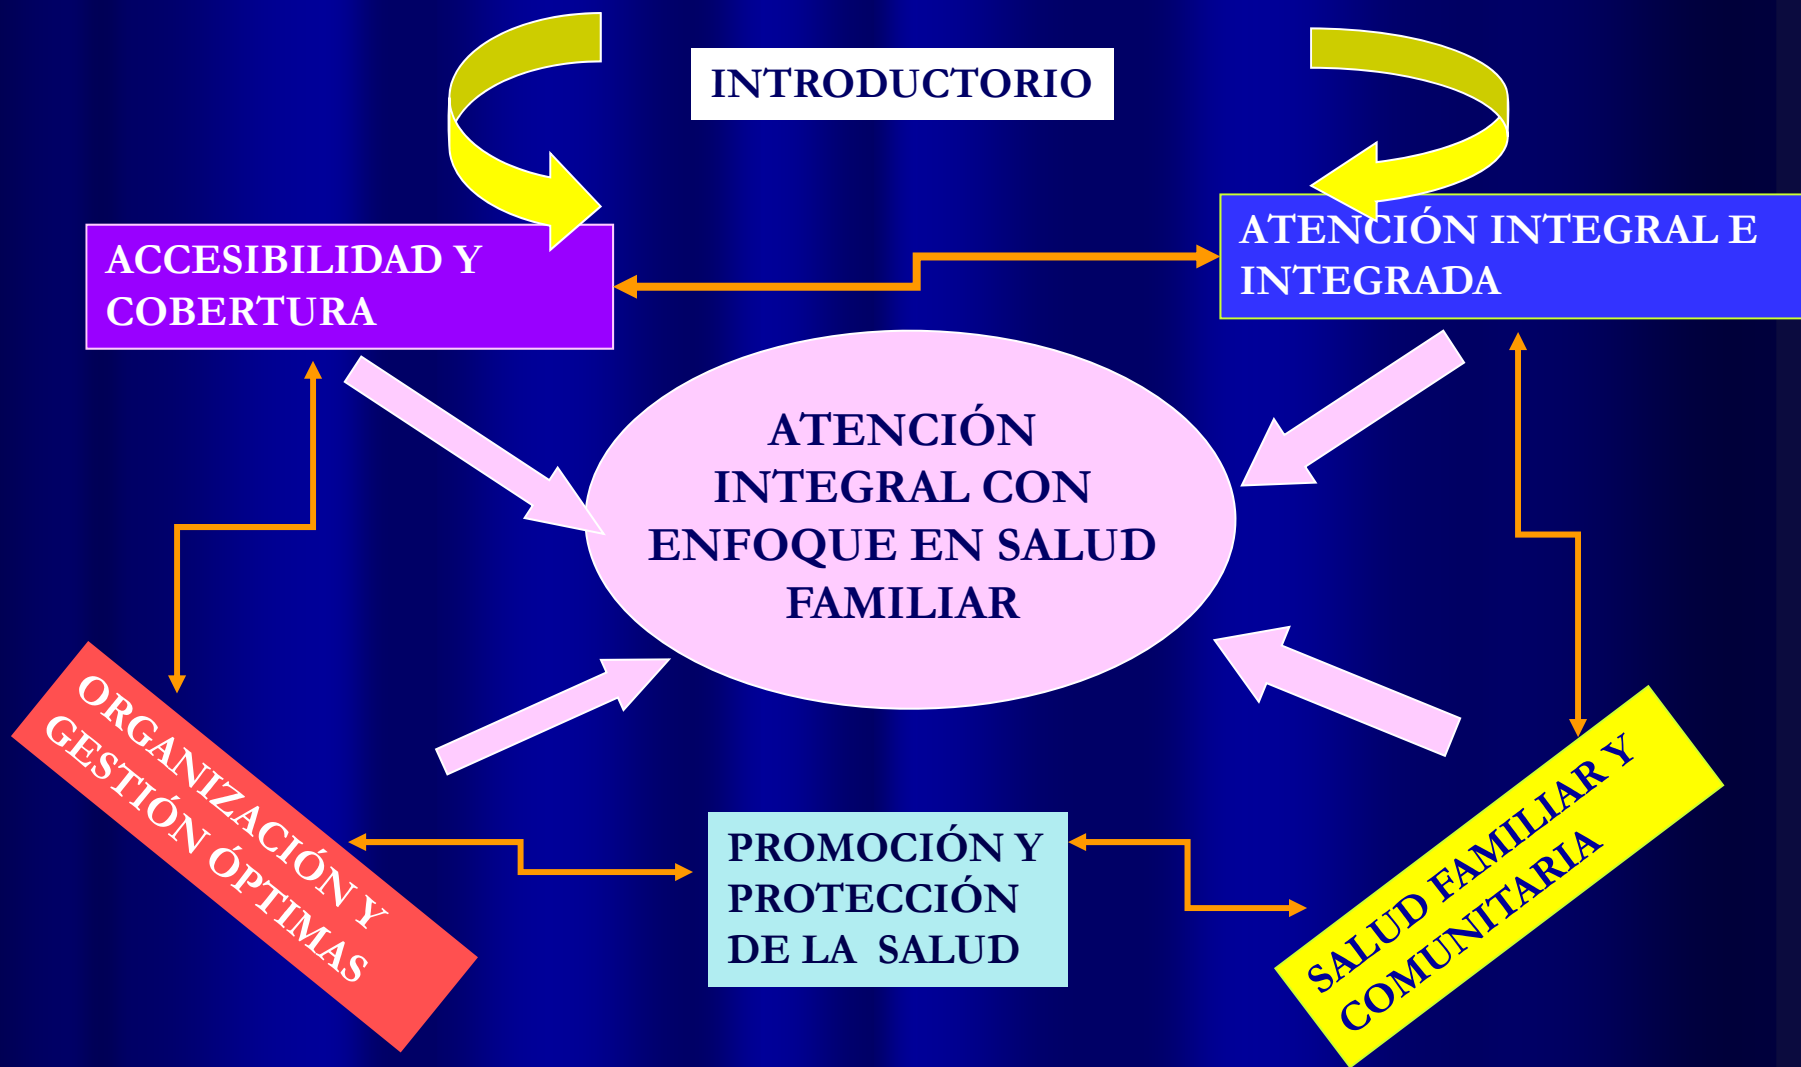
INTRODUCTORIO

ACCESIBILIDAD Y COBERTURA

ATENCIÓN INTEGRAL E INTEGRADA

ATENCIÓN INTEGRAL CON ENFOQUE EN SALUD FAMILIAR

ORGANIZACIÓN Y GESTIÓN ÓPTIMAS

PROMOCIÓN Y PROTECCIÓN DE LA SALUD

SALUD FAMILIAR Y COMUNITARIA